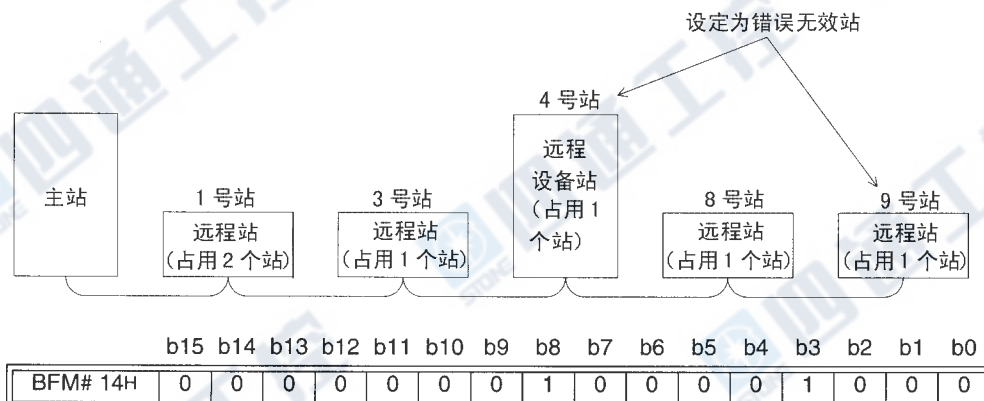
设定为错误无效站

4 号站

远程设备站（占用 1 个站）

主站

1 号站
远程站（占用 2 个站）

3 号站
远程站（占用 1 个站）

8 号站
远程站（占用 1 个站）

9 号站
远程站（占用 1 个站）

| | b15 | b14 | b13 | b12 | b11 | b10 | b9 | b8 | b7 | b6 | b5 | b4 | b3 | b2 | b1 | b0 |
|---|---|---|---|---|---|---|---|---|---|---|---|---|---|---|---|---|
| BFM# 14H | 0 | 0 | 0 | 0 | 0 | 0 | 0 | 1 | 0 | 0 | 0 | 0 | 1 | 0 | 0 | 0 |